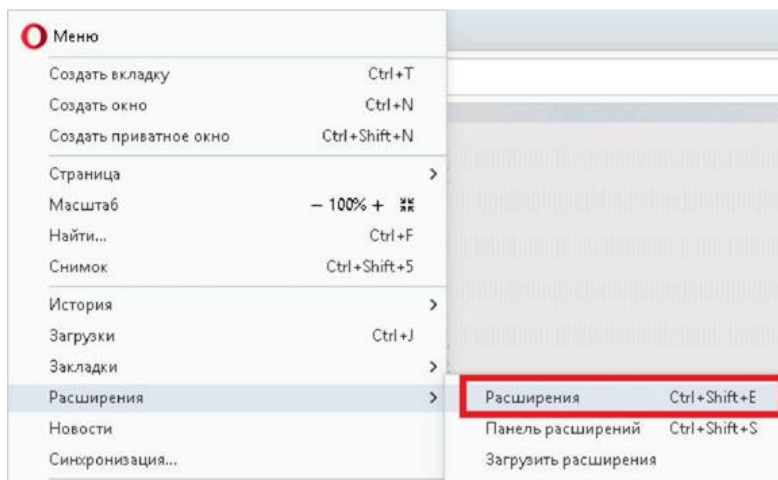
Меню
Создать вкладку Ctrl+T
Создать окно Ctrl+N
Создать приватное окно Ctrl+Shift+N
Страница
Масштаб – 100% +
Найти... Ctrl+F
Снимок Ctrl+Shift+5
История
Загрузки Ctrl+J
Закладки
Расширения
Новости
Синхронизация...

Расширения Ctrl+Shift+E
Панель расширений Ctrl+Shift+S
Загрузить расширения